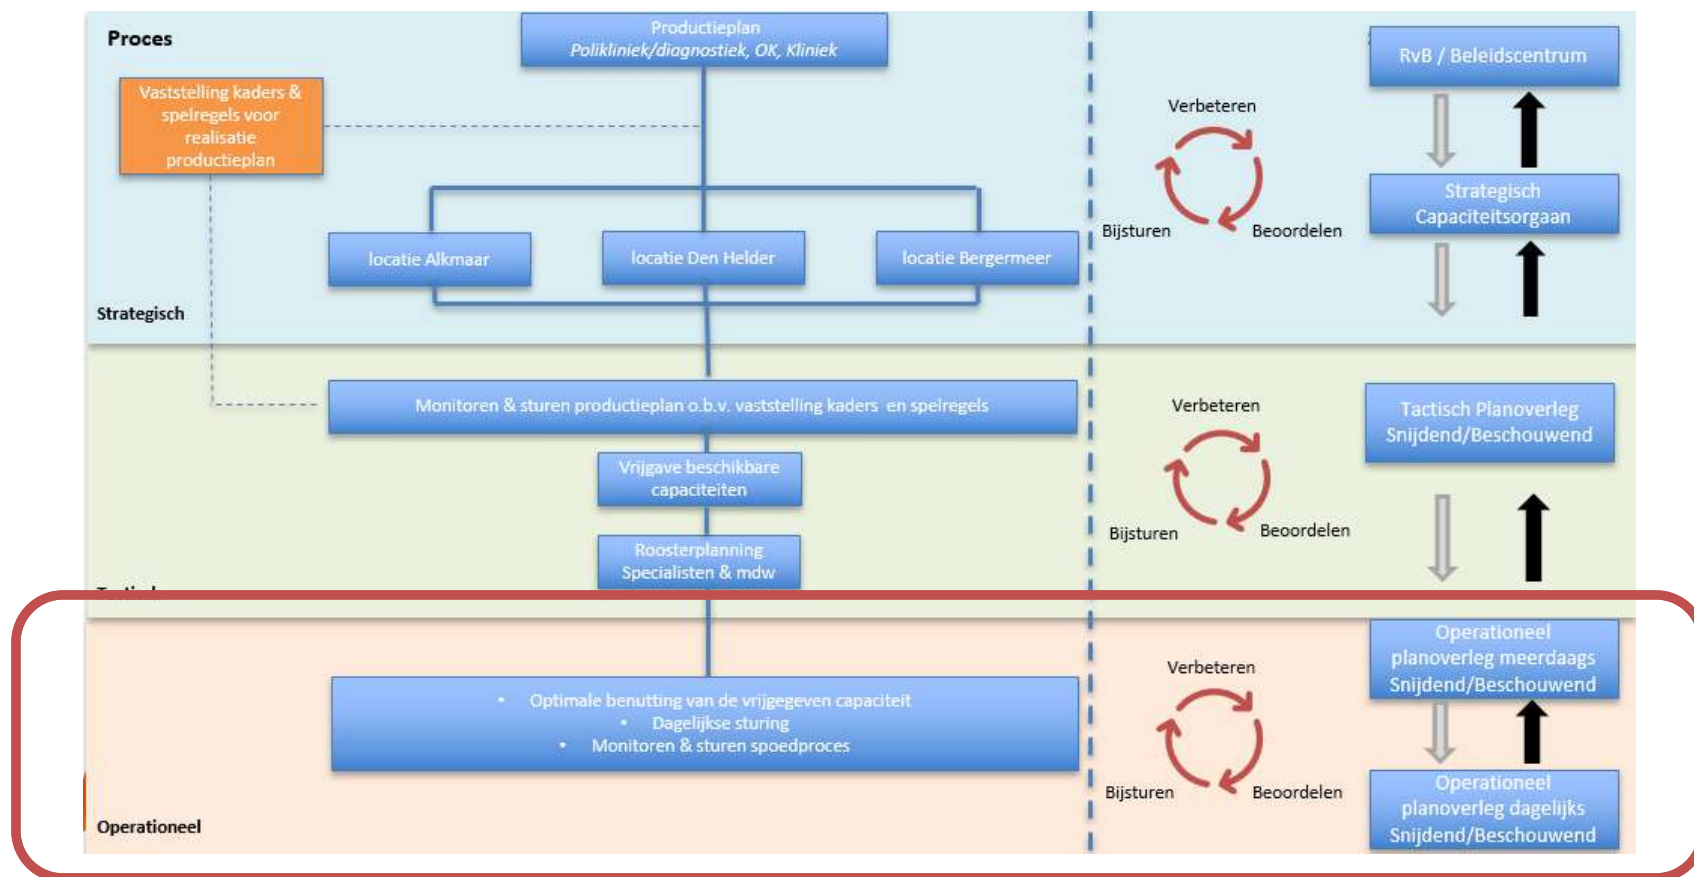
Proces

Productieplan
Polikliniek/diagnostiek, OK, Kliniek

Vaststelling kaders & spelregels voor realisatie productieplan

locatie Alkmaar

locatie Den Helder

locatie Bergermeer

Strategisch

Verbeteren

Bijsturen

Beoordelen

RvB / Beleidscentrum

Strategisch Capaciteitsorgaan

Monitoren & sturen productieplan o.b.v. vaststelling kaders en spelregels

Vrijgave beschikbare capaciteiten

Roosterplanning Specialisten & mdw

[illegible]

Verbeteren

Bijsturen

Beoordelen

Tactisch Planoverleg Snijdend/Beschouwend

• Optimale benutting van de vrijgegeven capaciteit
• Dagelijkse sturing
• Monitoren & sturen spoedproces

Operationeel

Verbeteren

Bijsturen

Beoordelen

Operationeel planoverleg meerdaags Snijdend/Beschouwend

Operationeel planoverleg dagelijks Snijdend/Beschouwend